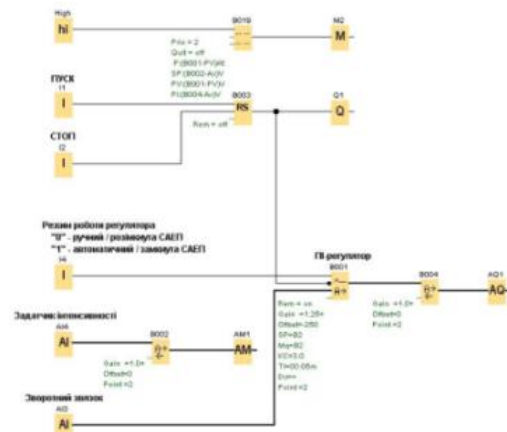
High
hi
B019
M2
M
Prio = 2
Quit = off
P(B001-PV)4
SP(B002-AQ)V
PV(B001-PV)V
PI(B004-AQ)V

ПУСК
I1
I
B003
RS
Q1
Q

СТОП
I2
I
Rem = off

Режим роботи регулятора
"0" - ручний / розімкнута САЕП
"1" - автоматичний / замкнута САЕП
I4
I

ПІ-регулятор
B001
A/M
PI
B004
AQ1
AQ
Gain: +1.0+
Offset=0
Point =2

Задатчик інтенсивності
AI4
AI
B002
AM1
AM
Gain: +1.0+
Offset=0
Point =2

Rem = on
Gain: +1.25+
Offset=250
SP=80
Mq=80
KC=3.0
TI=00:05m
Dir=+
Point =2

Зворотний зв'язок
AI3
AI